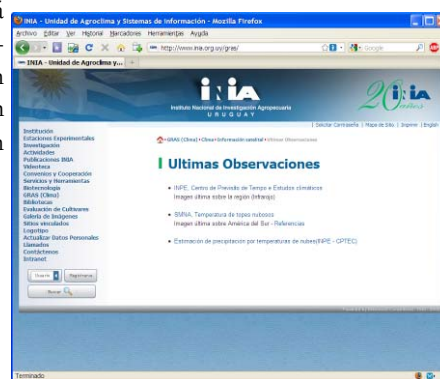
INIA - Unidad de Agroclima y Sistemas de Información - Mozilla Firefox

Archivo Editar Ver Historial Marcadores Herramientas Ayuda

http://www.inia.org.uy/gras/

Google

INIA - Unidad de Agroclima y...

INIA

Instituto Nacional de Investigación Agropecuaria
URUGUAY

20 INIA años

| Sección Contraseña | Mapa de Sitio | Imprimir | English

Institución
Estaciones Experimentales
Investigación
Actividades
Publicaciones INIA
Videoteca
Convenios y Cooperación
Servicios y Herramientas
Biotecnología
GRAS (Clima)
Bibliotecas
Evaluación de Cultivares
Galería de Imágenes
Sitios vinculados
Logotipo
Actualizar Datos Personales
Llamados
Contáctenos
Intranet

Usuario Registrarse

Buscar

GRAS (Clima) > Clima > Información satelital > Últimas Observaciones

Ultimas Observaciones

INPE. Centro de Previsão de Tempo e Estudos climáticos
Imagen última sobre la región (Infrarojo)

SMNA. Temperatura de topes nubosos
Imagen última sobre America del Sur - Referencias

Estimación de precipitación por temperaturas de nubes(INPE - CPTEC)

Terminado

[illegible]
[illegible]
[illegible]
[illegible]
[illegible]
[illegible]